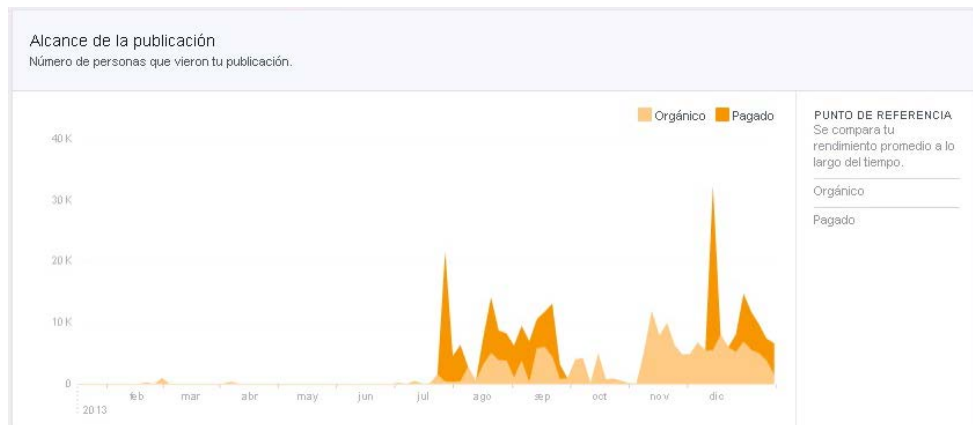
Alcance de la publicación
Número de personas que vieron tu publicación.

Orgánico Pagado

40 K
30 K
20 K
10 K
0

2013
feb mar abr may jun jul ago sep oct nov dic

PUNTO DE REFERENCIA
Se compara tu rendimiento promedio a lo largo del tiempo.

Orgánico

Pagado